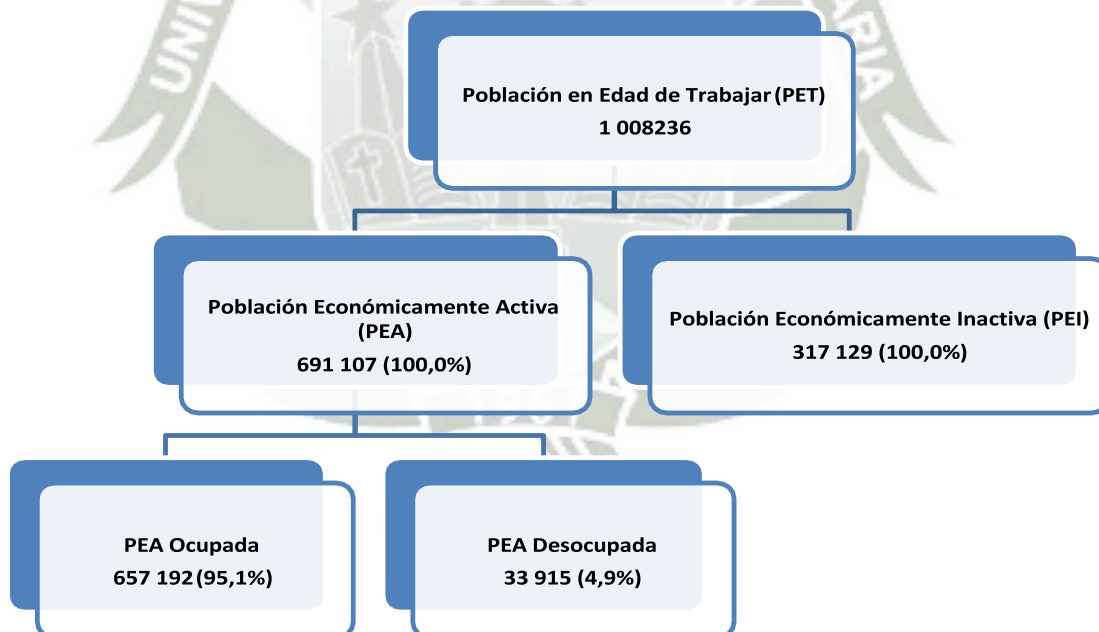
Población en Edad de Trabajar (PET)
1 008236

Población Económicamente Activa (PEA)
691 107 (100,0%)

Población Económicamente Inactiva (PEI)
317 129 (100,0%)

PEA Ocupada
657 192 (95,1%)

PEA Desocupada
33 915 (4,9%)